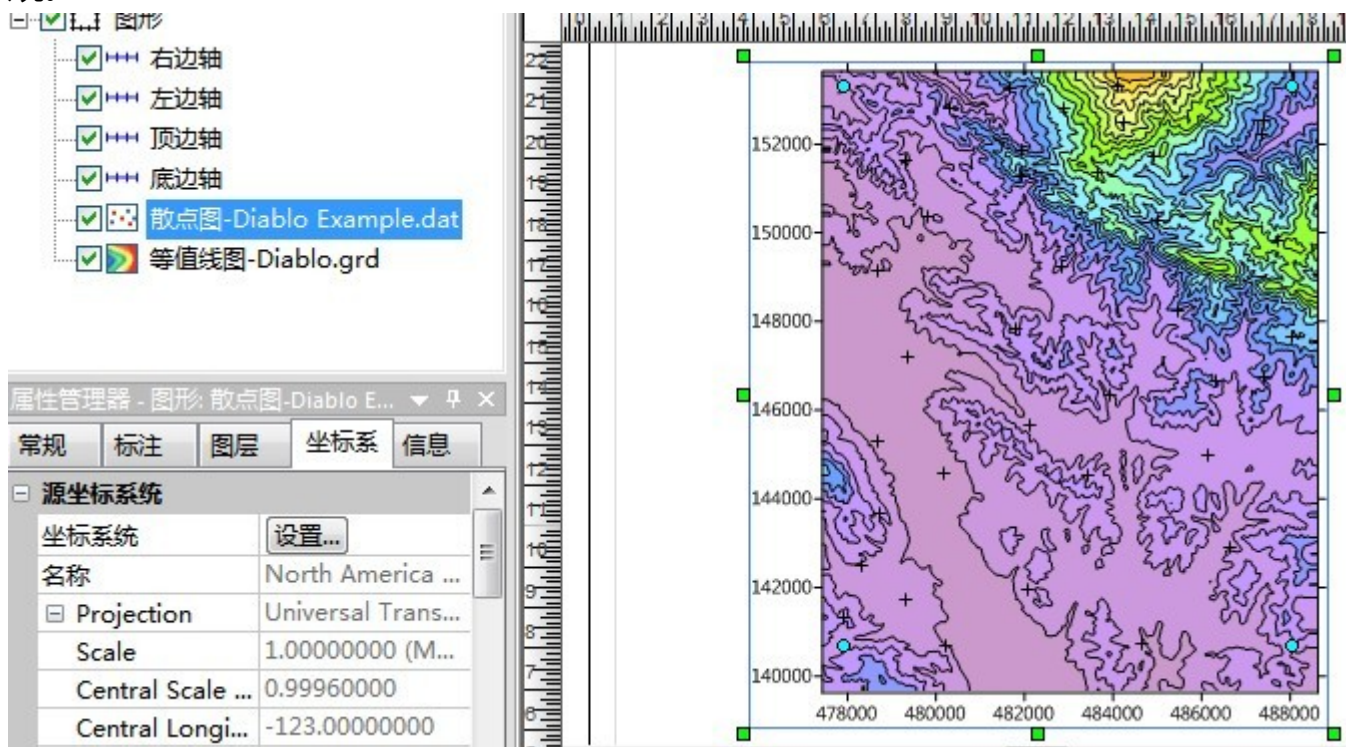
图形
右边轴
左边轴
顶边轴
底边轴
散点图-Diablo Example.dat
等值线图-Diablo.grd

属性管理器 - 图形: 散点图-Diablo E...

常规 标注 图层 坐标系 信息

源坐标系统

| | |
|---|---|
| 坐标系统 | 设置... |
| 名称 | North America ... |
| Projection | Universal Trans... |
| Scale | 1.00000000 (M... |
| Central Scale ... | 0.99960000 |
| Central Longi... | -123.00000000 |

0 1 2 3 4 5 6 7 8 9 10 11 12 13 14 15 16 17 18

22 21 20 19 18 17 16 15 14 13 12 11 10 9 8 7 6

152000
150000
148000
146000
144000
142000
140000

478000 480000 482000 484000 486000 488000